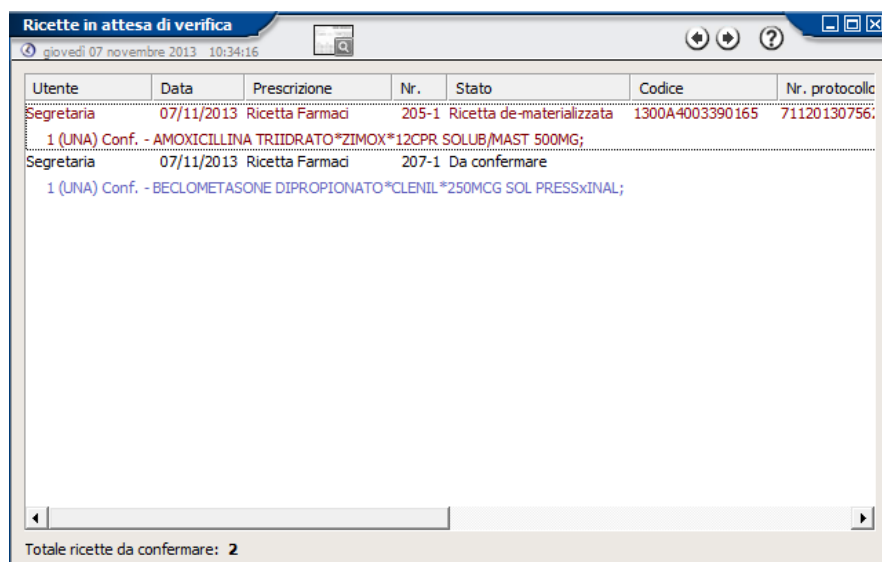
Ricette in attesa di verifica

giovedì 07 novembre 2013 10:34:16

| Utente | Data | Prescrizione | Nr. | Stato | Codice | Nr. protocollo |
|---|---|---|---|---|---|---|
| Segretaria | 07/11/2013 | Ricetta Farmaci | 205-1 | Ricetta de-materializzata | 1300A4003390165 | 71120130756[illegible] |
| 1 (UNA) Conf. - AMOXICILLINA TRIIDRATO*ZIMOX*12CPR SOLUB/MAST 500MG; | | | | | | |
| Segretaria | 07/11/2013 | Ricetta Farmaci | 207-1 | Da confermare | | |
| 1 (UNA) Conf. - BECLOMETASONE DIPROPIONATO*CLENIL*250MCG SOL PRESSxINAL; | | | | | | |

Totale ricette da confermare: 2